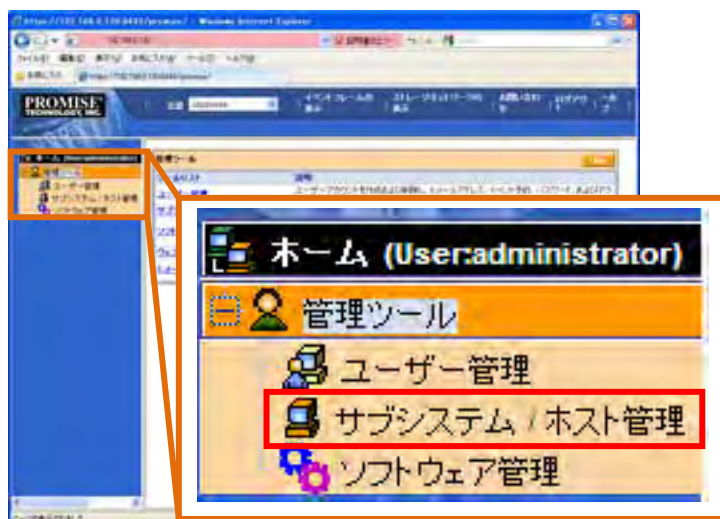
https://192.168.0.138:8443/promise/ - Windows Internet Explorer

PROMISE TECHNOLOGY, INC.

ホーム (User:administrator)

管理ツール

ユーザー管理

サブシステム / ホスト管理

ソフトウェア管理

管理ツール

説明